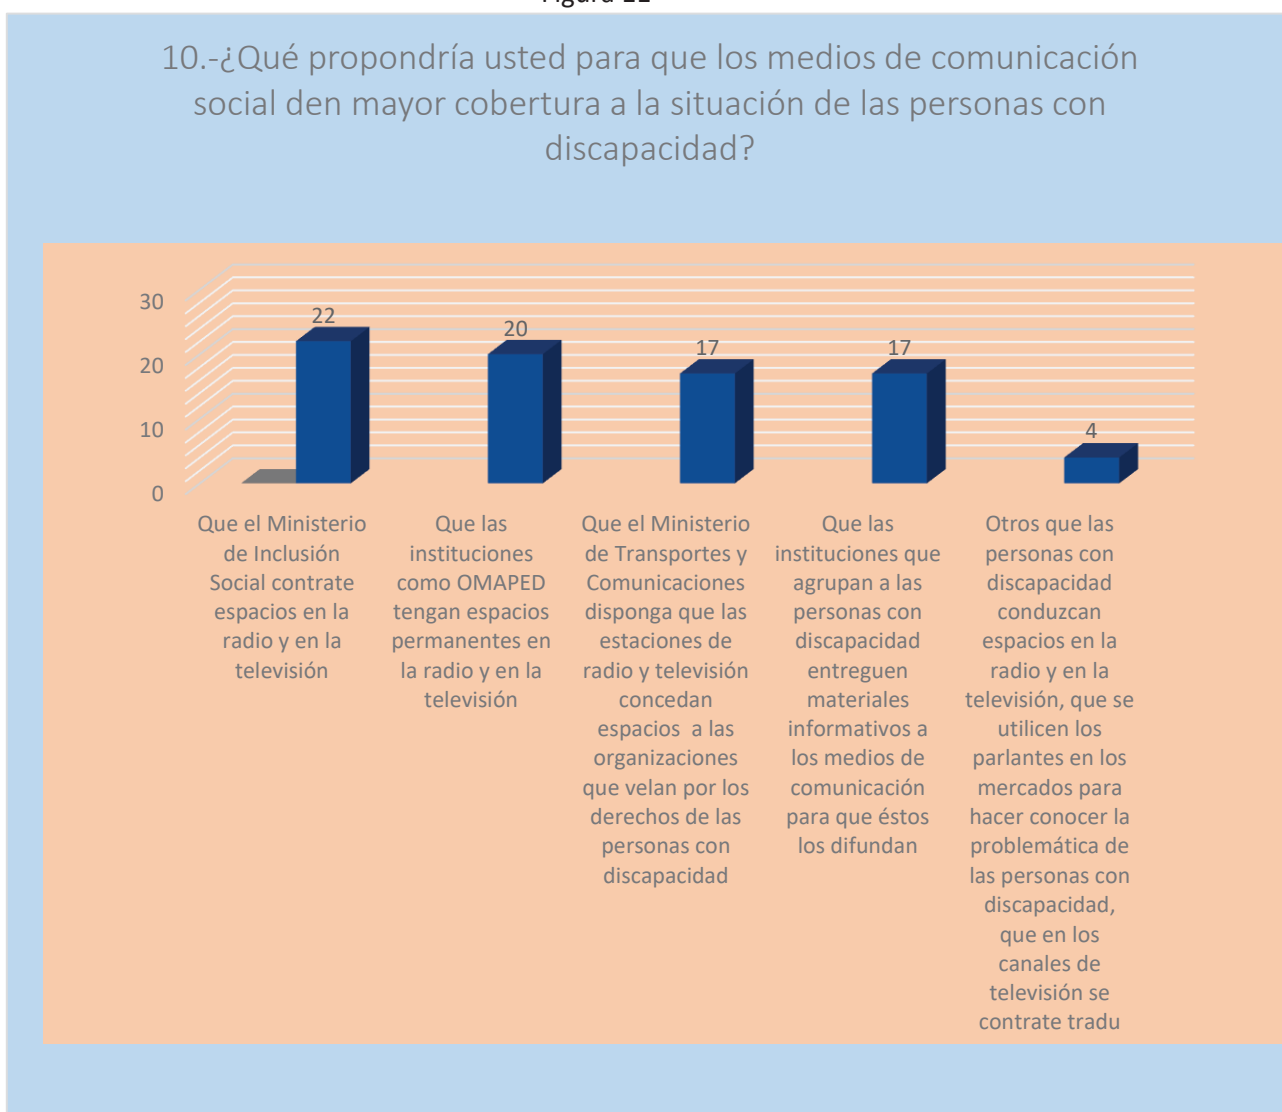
Figura 11

10.-¿Qué propondría usted para que los medios de comunicación social den mayor cobertura a la situación de las personas con discapacidad?

30
20
10
0

22
20
17
17
4

Que el Ministerio de Inclusión Social contrate espacios en la radio y en la televisión

Que las instituciones como OMAPED tengan espacios permanentes en la radio y en la televisión

Que el Ministerio de Transportes y Comunicaciones disponga que las estaciones de radio y televisión concedan espacios a las organizaciones que velan por los derechos de las personas con discapacidad

Que las instituciones que agrupan a las personas con discapacidad entreguen materiales informativos a los medios de comunicación para que éstos los difundan

Otros que las personas con discapacidad conduzcan espacios en la radio y en la televisión, que se utilicen los parlantes en los mercados para hacer conocer la problemática de las personas con discapacidad, que en los canales de televisión se contrate tradu